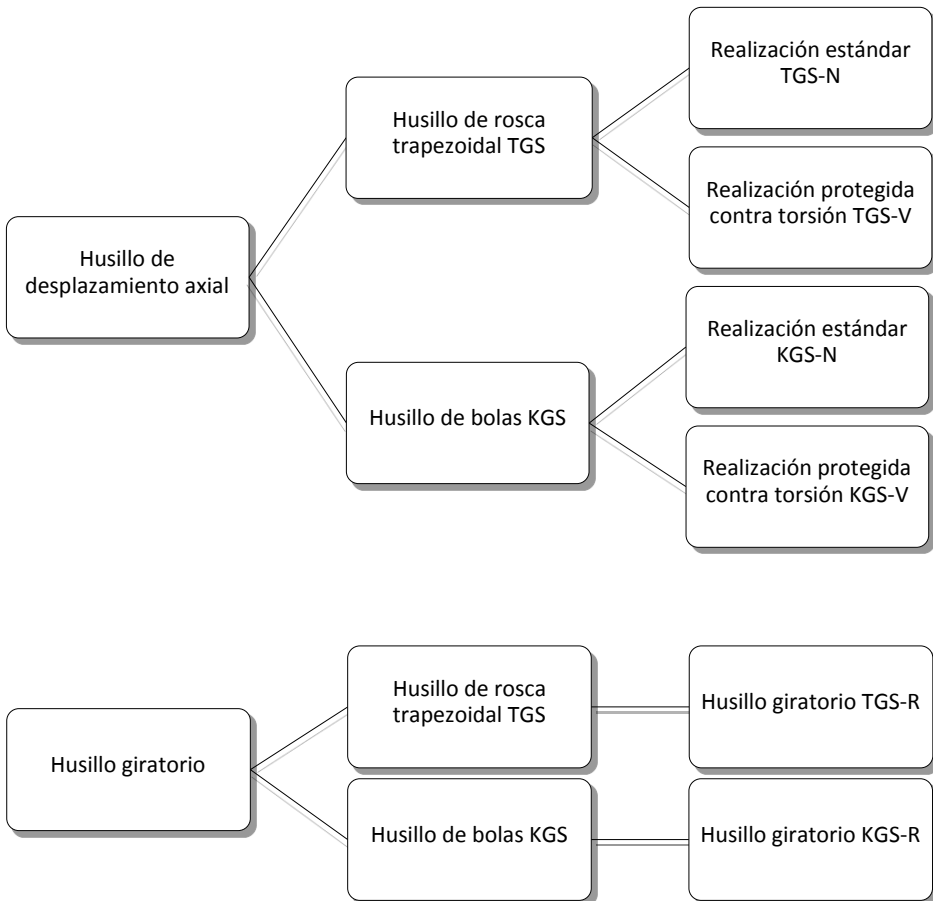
Husillo de desplazamiento axial

Husillo de rosca trapezoidal TGS

Realización estándar TGS-N

Realización protegida contra torsión TGS-V

Husillo de bolas KGS

Realización estándar KGS-N

Realización protegida contra torsión KGS-V

Husillo giratorio

Husillo de rosca trapezoidal TGS

Husillo giratorio TGS-R

Husillo de bolas KGS

Husillo giratorio KGS-R